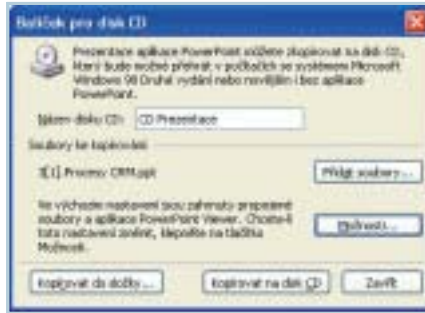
Balíček pro disk CD

Prezentace aplikace PowerPoint můžete zkopírovat na disk CD, který bude možné přehrát v počítačích se systémem Microsoft Windows 98 Druhé vydání nebo novějším i bez aplikace PowerPoint.

Název disku CD: CD Prezentace

Soubory ke kopírování

Procesy CRM.ppt

Přidat soubory...

Ve výchozím nastavení jsou zahrnuty propojené soubory a aplikace PowerPoint Viewer. Chcete-li tato nastavení změnit, klepněte na tlačítko Možnosti.

Možnosti...

Kopírovat do složky...

Kopírovat na disk CD

Zavřít